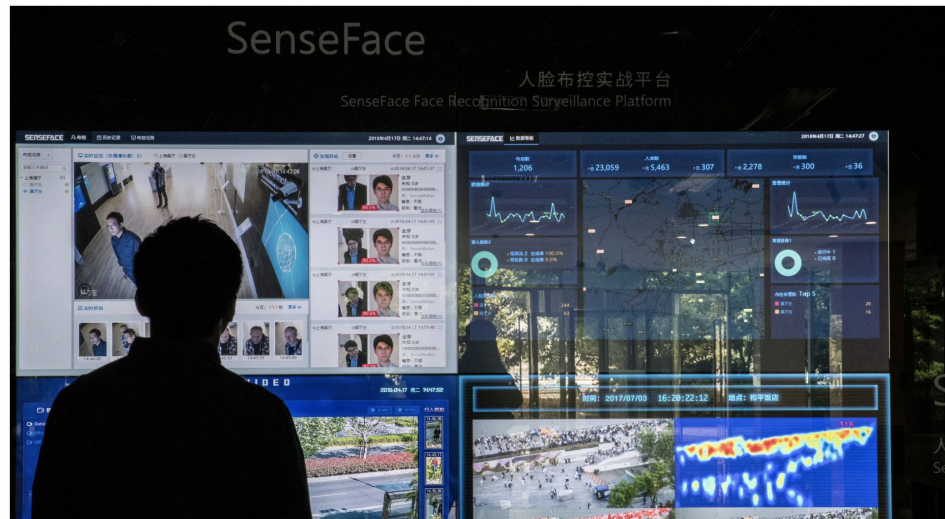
SenseFace

人脸布控实战平台

SenseFace Face Recognition Surveillance Platform

SENSEFACE

2018年4月17日 周二 14:47:14

SENSEFACE

2018年4月17日 周二 14:47:27

1,206

23,059

5,463

307

2,278

300

36

Top 5

VIDEO

2018-04-17 周二 14:47:52

时间: 2017/07/03 16:20:22:12 地点: 和平饭店